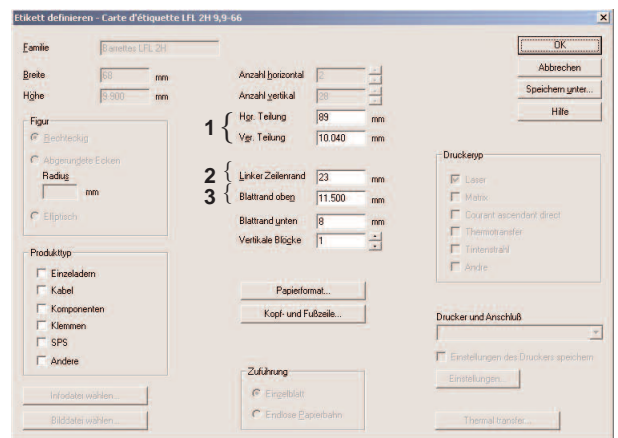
Etikett definieren - Carte d'étiquette LFL 2H 9,9-66

×

Familie
Barettes LFL 2H

Breite
68
mm

Höhe
9.900
mm

Anzahl horizontal
2

Anzahl vertikal
28

1
Hor. Teilung
89
mm

Ver. Teilung
10.040
mm

2
Linker Zeilenrand
23
mm

3
Blattrand oben
11.500
mm

Blattrand unten
8
mm

Vertikale Blöcke
1

OK

Abbrechen

Speichern unter...

Hilfe

Figur

Rechteckig

Abgerundete Ecken

Radius

mm

Elliptisch

Produkttyp

Einzeladern

Kabel

Komponenten

Klemmen

SPS

Andere

Druckertyp

Laser

Matrix

Courant ascendant direct

Thermotransfer

Tintenstrahl

Andre

Papierformat...

Kopf- und Fußzeile...

Drucker und Anschluß

Einstellungen des Druckers speichern

Einstellungen...

Zuführung

Einzelblatt

Endlose Papierbahn

Infodatei wählen...

Bilddatei wählen...

Thermal transfer...